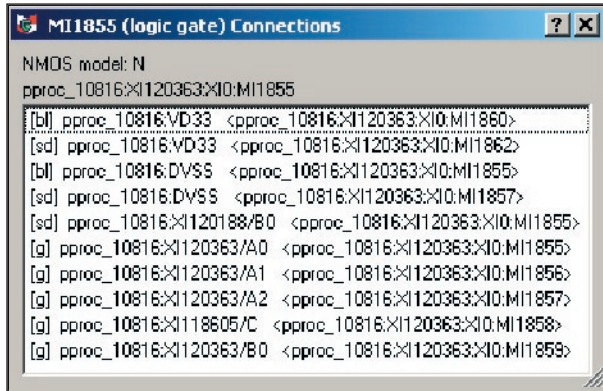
MI1855 (logic gate) Connections

? X

NMOS model: N

pproc_10816:XI120363:XI0:MI1855

[bl] pproc_10816:VD33 <pproc_10816:XI120363:XI0:MI1860>
[sd] pproc_10816:VD33 <pproc_10816:XI120363:XI0:MI1862>
[bl] pproc_10816:DVSS <pproc_10816:XI120363:XI0:MI1855>
[sd] pproc_10816:DVSS <pproc_10816:XI120363:XI0:MI1857>
[sd] pproc_10816:XI120188/B0 <pproc_10816:XI120363:XI0:MI1855>
[g] pproc_10816:XI120363/A0 <pproc_10816:XI120363:XI0:MI1855>
[g] pproc_10816:XI120363/A1 <pproc_10816:XI120363:XI0:MI1856>
[g] pproc_10816:XI120363/A2 <pproc_10816:XI120363:XI0:MI1857>
[g] pproc_10816:XI118605/C <pproc_10816:XI120363:XI0:MI1858>
[g] pproc_10816:XI120363/B0 <pproc_10816:XI120363:XI0:MI1859>